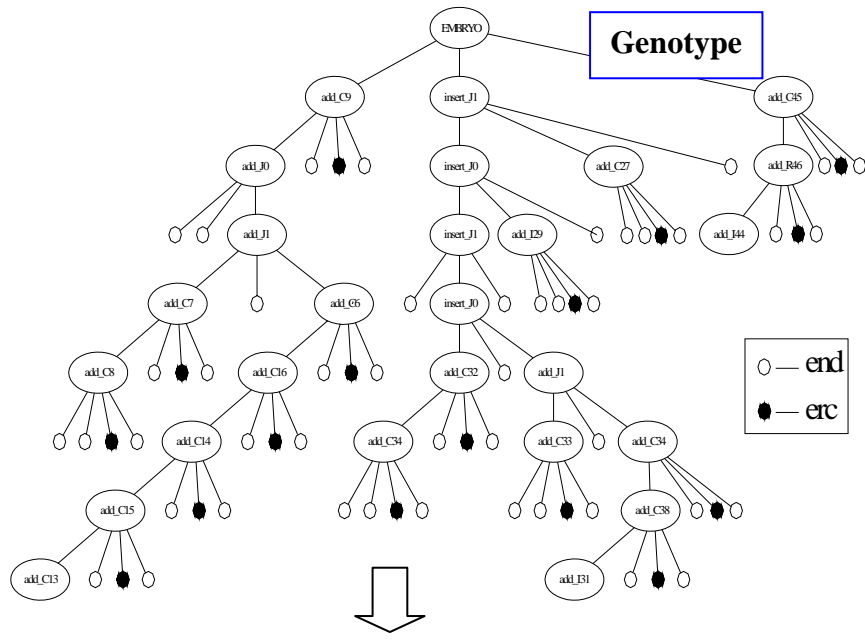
EMBRYO

Genotype

add_C9

insert_J1

add_C45

add_J0

insert_J0

add_C27

add_R46

add_J1

insert_J1

add_I29

add_I44

add_C7

add_C5

insert_J0

add_C8

add_C16

add_C32

add_J1

add_C14

add_C34

add_C33

add_C34

add_C15

add_C38

add_C13

add_I31

— end

— erc